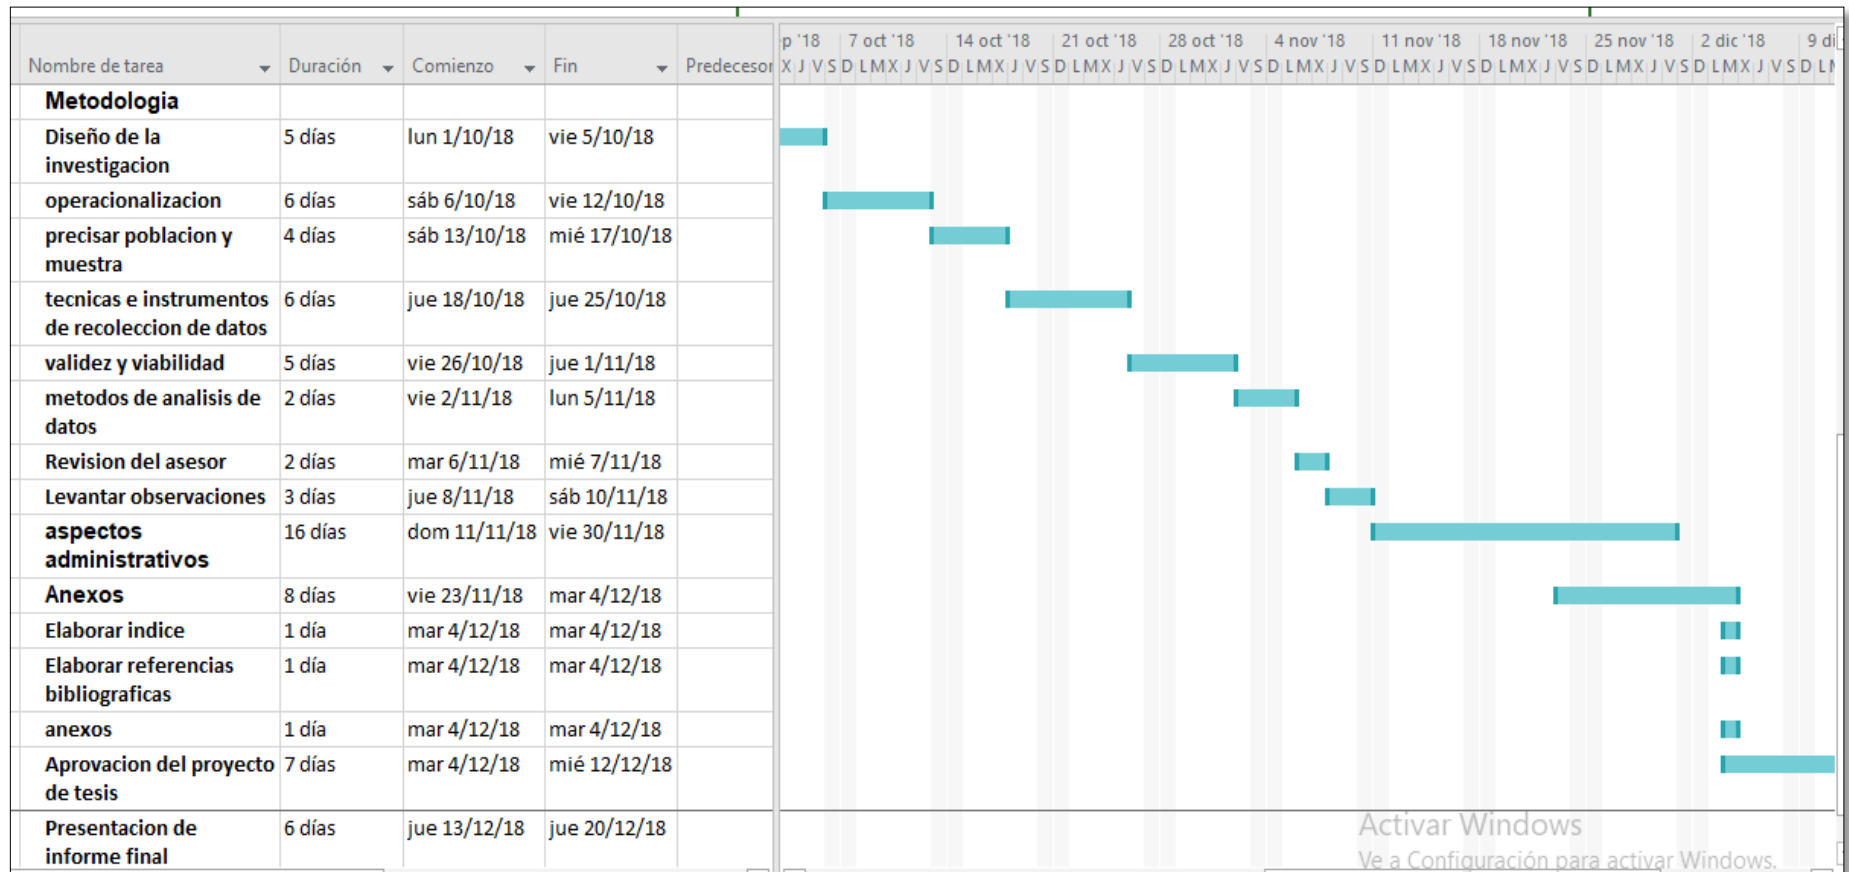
| Nombre de tarea | Duración | Comienzo | Fin | Predecesor |
|---|---|---|---|---|
| Metodologia | | | | |
| Diseño de la investigacion | 5 días | lun 1/10/18 | vie 5/10/18 | |
| operacionalizacion | 6 días | sáb 6/10/18 | vie 12/10/18 | |
| precisar poblacion y muestra | 4 días | sáb 13/10/18 | mié 17/10/18 | |
| tecnicas e instrumentos de recoleccion de datos | 6 días | jue 18/10/18 | jue 25/10/18 | |
| validez y viabilidad | 5 días | vie 26/10/18 | jue 1/11/18 | |
| metodos de analisis de datos | 2 días | vie 2/11/18 | lun 5/11/18 | |
| Revision del asesor | 2 días | mar 6/11/18 | mié 7/11/18 | |
| Levantar observaciones | 3 días | jue 8/11/18 | sáb 10/11/18 | |
| aspectos administrativos | 16 días | dom 11/11/18 | vie 30/11/18 | |
| Anexos | 8 días | vie 23/11/18 | mar 4/12/18 | |
| Elaborar indice | 1 día | mar 4/12/18 | mar 4/12/18 | |
| Elaborar referencias bibliograficas | 1 día | mar 4/12/18 | mar 4/12/18 | |
| anexos | 1 día | mar 4/12/18 | mar 4/12/18 | |
| Aprovacion del proyecto de tesis | 7 días | mar 4/12/18 | mié 12/12/18 | |
| Presentacion de informe final | 6 días | jue 13/12/18 | jue 20/12/18 | |

p '18 | 7 oct '18 | 14 oct '18 | 21 oct '18 | 28 oct '18 | 4 nov '18 | 11 nov '18 | 18 nov '18 | 25 nov '18 | 2 dic '18 | 9 di

X J V S D L M X J V S D L M X J V S D L M X J V S D L M X J V S D L M X J V S D L M X J V S D L M X J V S D L M X J V S D L M X J V S D L M

Activar Windows
Ve a Configuración para activar Windows.